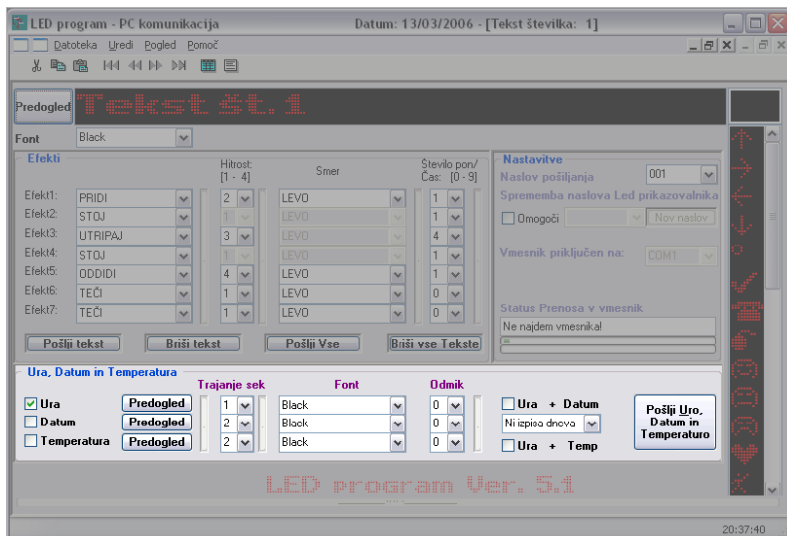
LED program - PC komunikacija    Datum: 13/03/2006 - [Tekst številka: 1]

Datoteka  Uredi  Pogled  Pomoč

Predogled  Tekst št.1

Font  Black

Efekti

Hitrost: [1 - 4]  Smer  Število pon/ Čas: [0 - 9]

| | | Hitrost | Smer | Število pon/Čas |
|---|---|---|---|---|
| Efekt1: | PRIDI | 2 | LEVO | 1 |
| Efekt2: | STOJ | 1 | LEVO | 1 |
| Efekt3: | UTRIPAJ | 3 | LEVO | 4 |
| Efekt4: | STOJ | 1 | LEVO | 1 |
| Efekt5: | ODDIDI | 4 | LEVO | 1 |
| Efekt6: | TEČI | 1 | LEVO | 0 |
| Efekt7: | TEČI | 1 | LEVO | 0 |

Pošlji tekst  Briši tekst  Pošlji Vse  Briši vse Tekste

Nastavitve
Naslov pošiljanja  001
Sprememba naslova Led prikazovalnika
Omogoči  Nov naslov
Vmesnik priključen na:  COM1
Status Prenosa v vmesnik
Ne najdem vmesnika!

Ura, Datum in Temperatura
Trajanje sek  Font  Odmik
Ura  Predogled  1  Black  0
Datum  Predogled  2  Black  0
Temperatura  Predogled  2  Black  0
Ura + Datum
Ni izpisa dnova
Ura + Temp
Pošlji Uro, Datum in Temperaturo

LED program Ver. 5.1

20:37:40